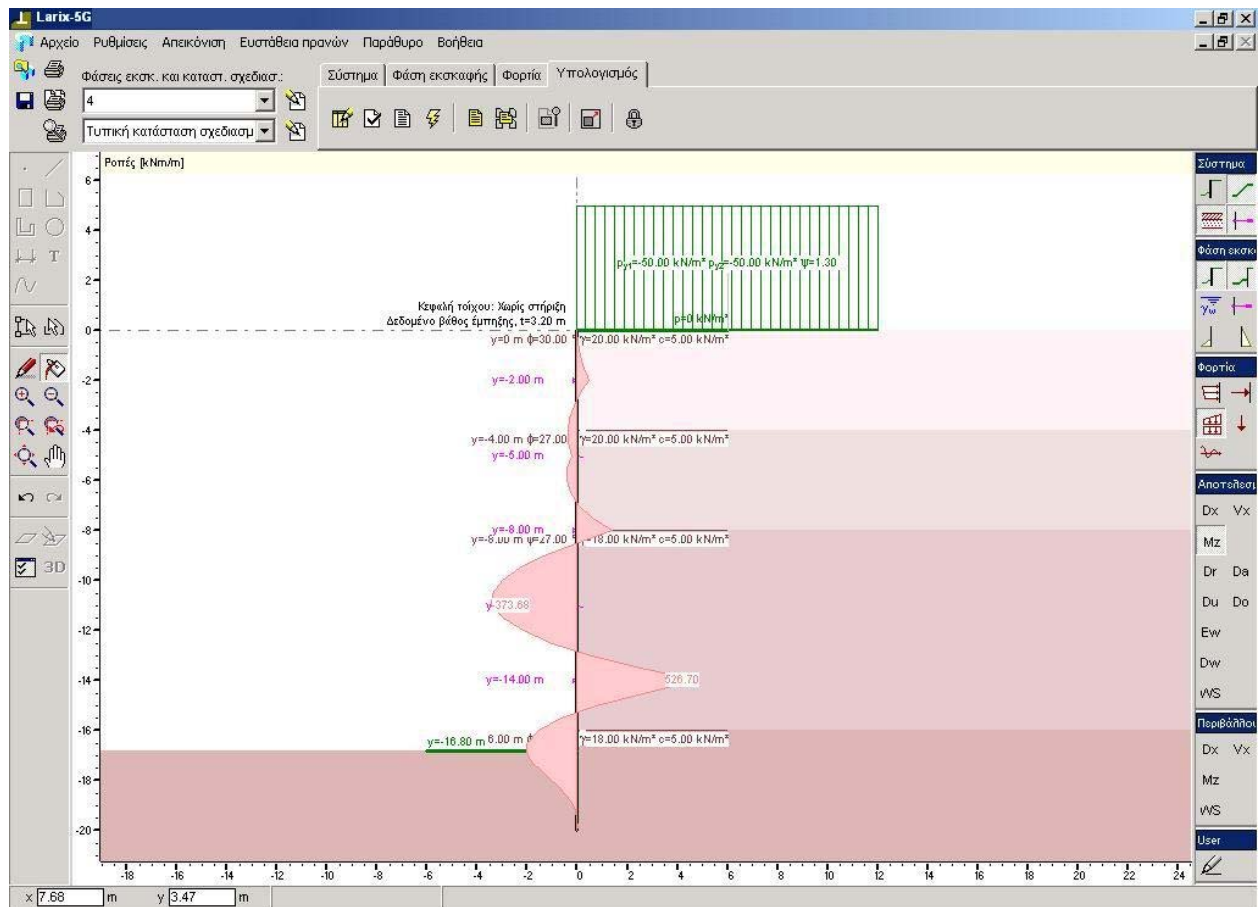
Larix-5G

Αρχείο Ρυθμίσεις Απεικόνιση Ευστάθεια πρανών Παράθυρο Βοήθεια

Φάσεις εκσκ. και καταστ. σχεδιασ.:

4

Τυπική κατάσταση σχεδιασμ

Σύστημα | Φάση εκσκαφής | Φορτία | Υπολογισμός

3D

Ροπές [kNm/m]

$p_{y1}$=-50.00 kN/m² $p_{y2}$=-50.00 kN/m² ψ=1.30

Κεφαλή τοίχου: Χωρίς στήριξη
Δεδομένο βάθος έμπηξης, t=3.20 m

p=0 kN/m²

y=0 m φ=30.00 γ=20.00 kN/m³ c=5.00 kN/m²

y=-2.00 m

y=-4.00 m φ=27.00 γ=20.00 kN/m³ c=5.00 kN/m²

y=-5.00 m

y=-8.00 m
y=-8.00 m ψ=27.00 γ=18.00 kN/m³ c=5.00 kN/m²

y-373.68

y=-14.00 m

526.70

y=-16.80 m 6.00 m γ=18.00 kN/m³ c=5.00 kN/m²

6 4 2 0 -2 -4 -6 -8 -10 -12 -14 -16 -18 -20

-18 -16 -14 -12 -10 -8 -6 -4 -2 0 2 4 6 8 10 12 14 16 18 20 22 24

Σύστημα

Φάση εκσκ

Φορτία

Αποτελεσ

Dx Vx

Mz

Dr Da

Du Do

Ew

Dw

WS

Περιβάλλο

Dx Vx

Mz

WS

User

x 7.68 m y 3.47 m